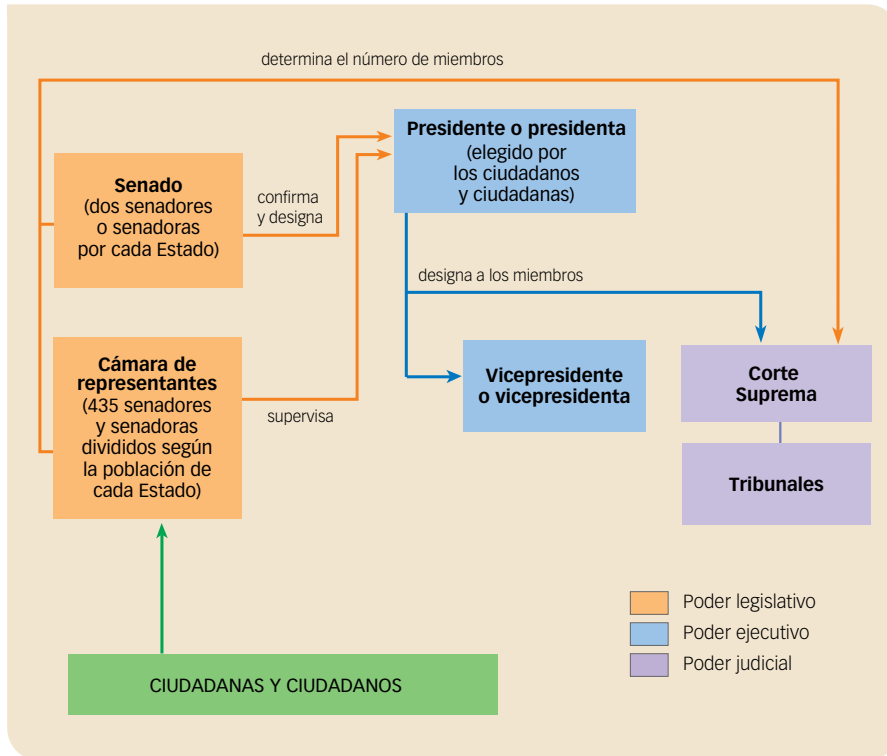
determina el número de miembros

Presidente o presidenta
(elegido por los ciudadanos y ciudadanas)

Senado
(dos senadores o senadoras por cada Estado)

confirma y designa

designa a los miembros

Cámara de representantes
(435 senadores y senadoras divididos según la población de cada Estado)

supervisa

Vicepresidente o vicepresidenta

Corte Suprema

Tribunales

Poder legislativo
Poder ejecutivo
Poder judicial

CIUDADANAS Y CIUDADANOS